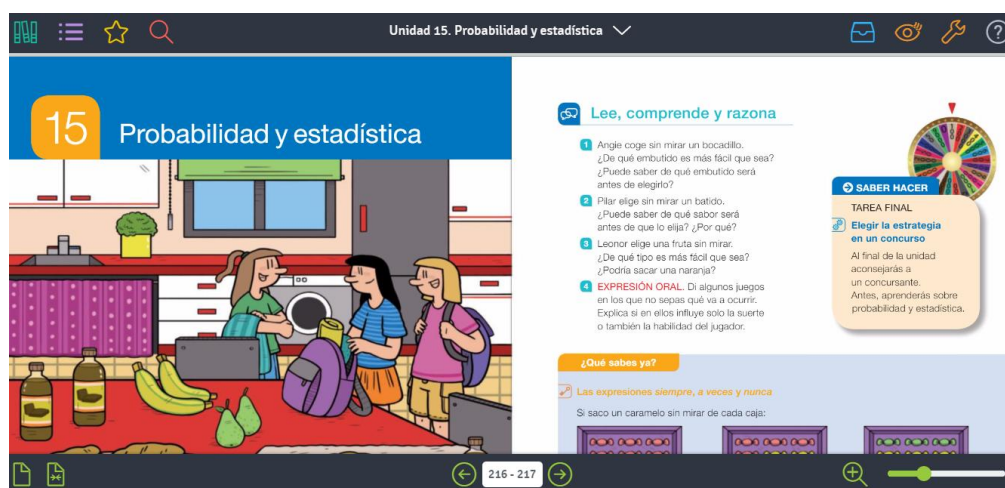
Unidad 15. Probabilidad y estadística

15 Probabilidad y estadística

Lee, comprende y razona

1 Angie coge sin mirar un bocadillo. ¿De qué embutido es más fácil que sea? ¿Puede saber de qué embutido será antes de elegirlo?

2 Pilar elige sin mirar un batido. ¿Puede saber de qué sabor será antes de que lo elija? ¿Por qué?

3 Leonor elige una fruta sin mirar. ¿De qué tipo es más fácil que sea? ¿Podría sacar una naranja?

4 EXPRESIÓN ORAL. Di algunos juegos en los que no sepas qué va a ocurrir. Explica si en ellos influye solo la suerte o también la habilidad del jugador.

SABER HACER
TAREA FINAL
Elegir la estrategia en un concurso
Al final de la unidad aconsejarás a un concursante.
Antes, aprenderás sobre probabilidad y estadística.

¿Qué sabes ya?

Las expresiones siempre, a veces y nunca

Si saco un caramelo sin mirar de cada caja:

216 - 217